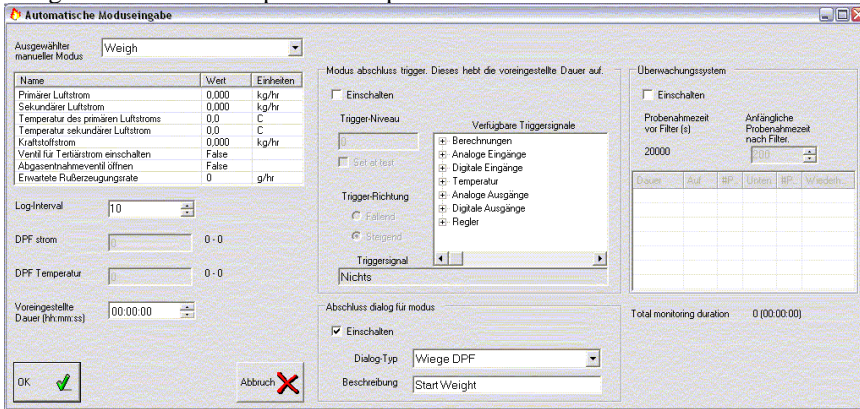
Automatische Moduseingabe

Ausgewählter manueller Modus: Weigh

| Name | Wert | Einheiten |
|---|---|---|
| Primärer Luftstrom | 0,000 | kg/hr |
| Sekundärer Luftstrom | 0,000 | kg/hr |
| Temperatur des primären Luftstroms | 0,0 | C |
| Temperatur sekundärer Luftstrom | 0,0 | C |
| Kraftstoffstrom | 0,000 | kg/hr |
| Ventil für Tertiärstrom einschalten | False | |
| Abgasentnahmeventil öffnen | False | |
| Erwartete Rußerzeugungsrate | 0 | g/hr |

Log-Interval 10

DPF strom 0 0 - 0

DPF Temperatur 0 0 - 0

Voreingestellte Dauer (hh:mm:ss) 00:00:00

OK

Abbruch

Modus abschluss trigger. Dieses hebt die voreingestellte Dauer auf.

Einschalten

Trigger-Niveau

0

Set at test

Verfügbare Triggersignale

Berechnungen
Analoge Eingänge
Digitale Eingänge
Temperatur
Analoge Ausgänge
Digitale Ausgänge
Regler

Trigger-Richtung

Fallend

Steigend

Triggersignal

Nichts

Abschluss dialog für modus

Einschalten

Dialog-Typ Wiege DPF

Beschreibung Start Weight

Überwachungssystem

Einschalten

Probenahmezeit vor Filter (s)

Anfängliche Probenahmezeit nach Filter.

20000

200

| Dauer | Auf | #P... | Unten | #P... | Wiederh... |
|---|---|---|---|---|---|

Total monitoring duration 0 (00:00:00)